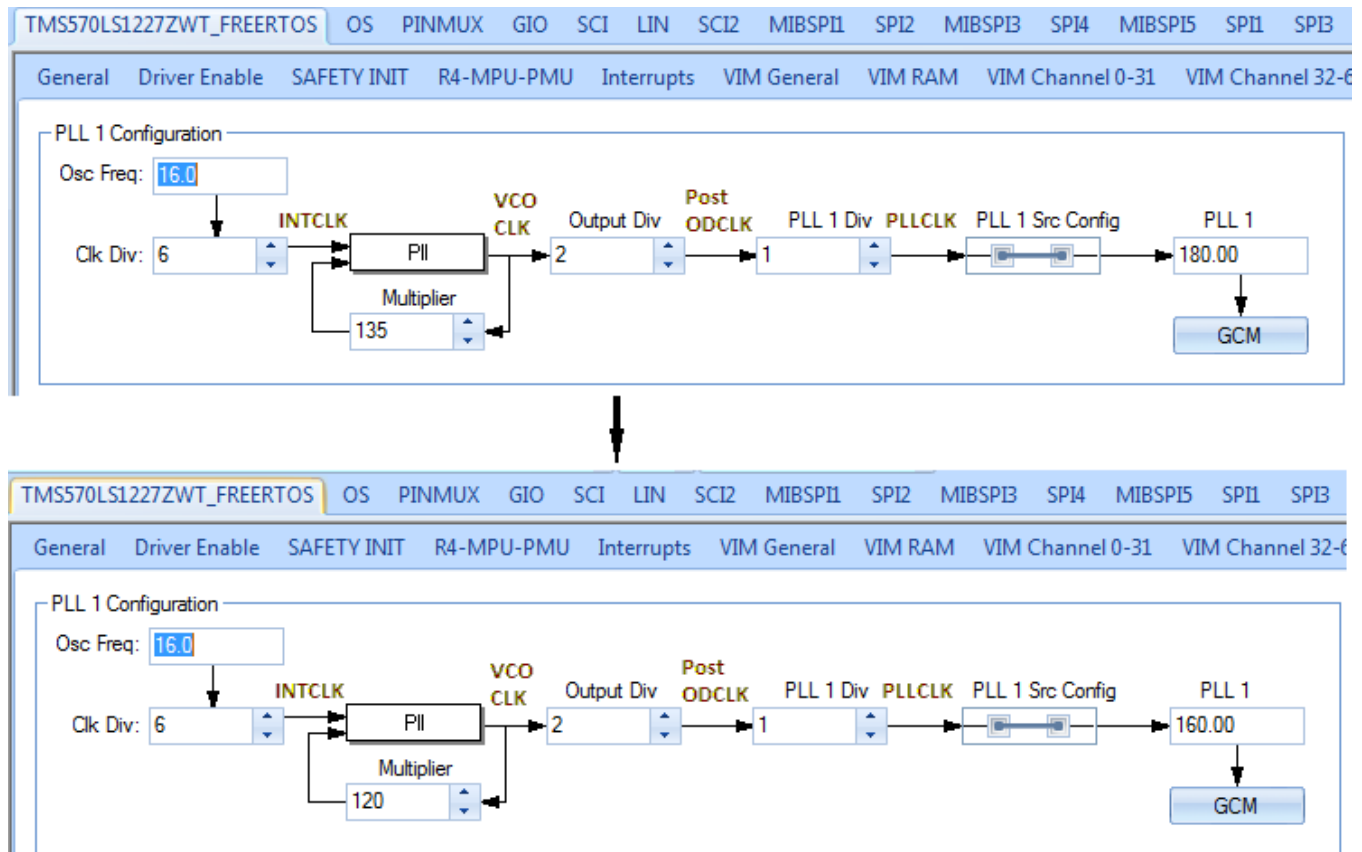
TMS570LS1227ZWT_FREERTOS OS PINMUX GIO SCI LIN SCI2 MIBSPI1 SPI2 MIBSPI3 SPI4 MIBSPI5 SPI1 SPI3

General Driver Enable SAFETY INIT R4-MPU-PMU Interrupts VIM General VIM RAM VIM Channel 0-31 VIM Channel 32-6

PLL 1 Configuration

Osc Freq: 16.0

INTCLK

VCO CLK

Output Div

Post ODCLK

PLL 1 Div

PLLCLK

PLL 1 Src Config

PLL 1

Clk Div: 6

Pll

2

1

180.00

Multiplier

135

GCM

TMS570LS1227ZWT_FREERTOS OS PINMUX GIO SCI LIN SCI2 MIBSPI1 SPI2 MIBSPI3 SPI4 MIBSPI5 SPI1 SPI3

General Driver Enable SAFETY INIT R4-MPU-PMU Interrupts VIM General VIM RAM VIM Channel 0-31 VIM Channel 32-6

PLL 1 Configuration

Osc Freq: 16.0

INTCLK

VCO CLK

Output Div

Post ODCLK

PLL 1 Div

PLLCLK

PLL 1 Src Config

PLL 1

Clk Div: 6

Pll

2

1

160.00

Multiplier

120

GCM